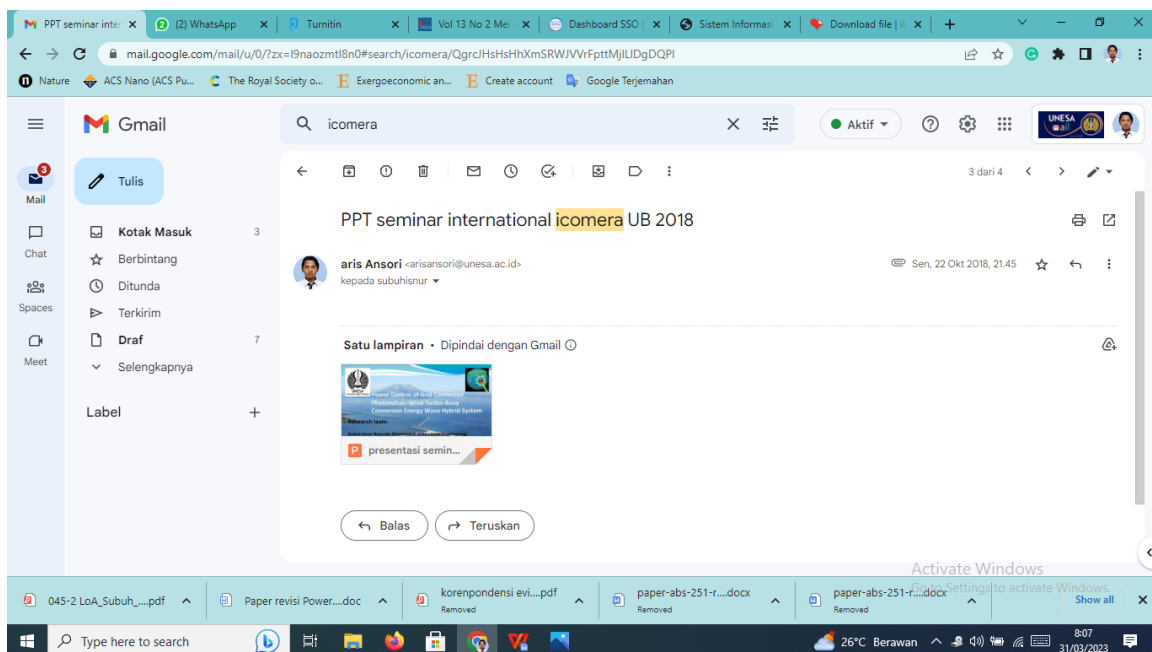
PPT seminar inte ×
(2) WhatsApp ×
Turnitin ×
Vol 13 No 2 Mei ×
Dashboard SSO ×
Sistem Informasi ×
Download file | ×
+

mail.google.com/mail/u/0/?zx=l9naozmtl8n0#search/icomera/QgrcJHsHsHhXmSRWJVVrFpttMjlLlDgDQPl

Nature ACS Nano (ACS Pu... The Royal Society o... Exergoeconomic an... Create account Google Terjemahan

Gmail
icomera
Aktif
UNESA mail

3
Mail
Chat
Spaces
Meet

Tulis
Kotak Masuk 3
Berbintang
Ditunda
Terkirim
Draf 7
Selengkapnya

Label +

3 dari 4

PPT seminar international icomera UB 2018

aris Ansori <arisansori@unesa.ac.id>
kepada subuhisnur
Sen, 22 Okt 2018, 21.45

Satu lampiran • Dipindai dengan Gmail ⓘ

Power Control of Grid Connected Photovoltaic-Wind Turbin-Bouy Conversion Energy Wave Hybrid System
Research team:
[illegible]

presentasi semin...

Balas
Teruskan

Activate Windows
Go to Settings to activate Windows.

045-2 LoA_Subuh_....pdf
Paper revisi Power....doc
korenpondensi evi....pdf
Removed
paper-abs-251-r....docx
Removed
paper-abs-251-r....docx
Removed
Show all

Type here to search
26°C Berawan
8:07
31/03/2023